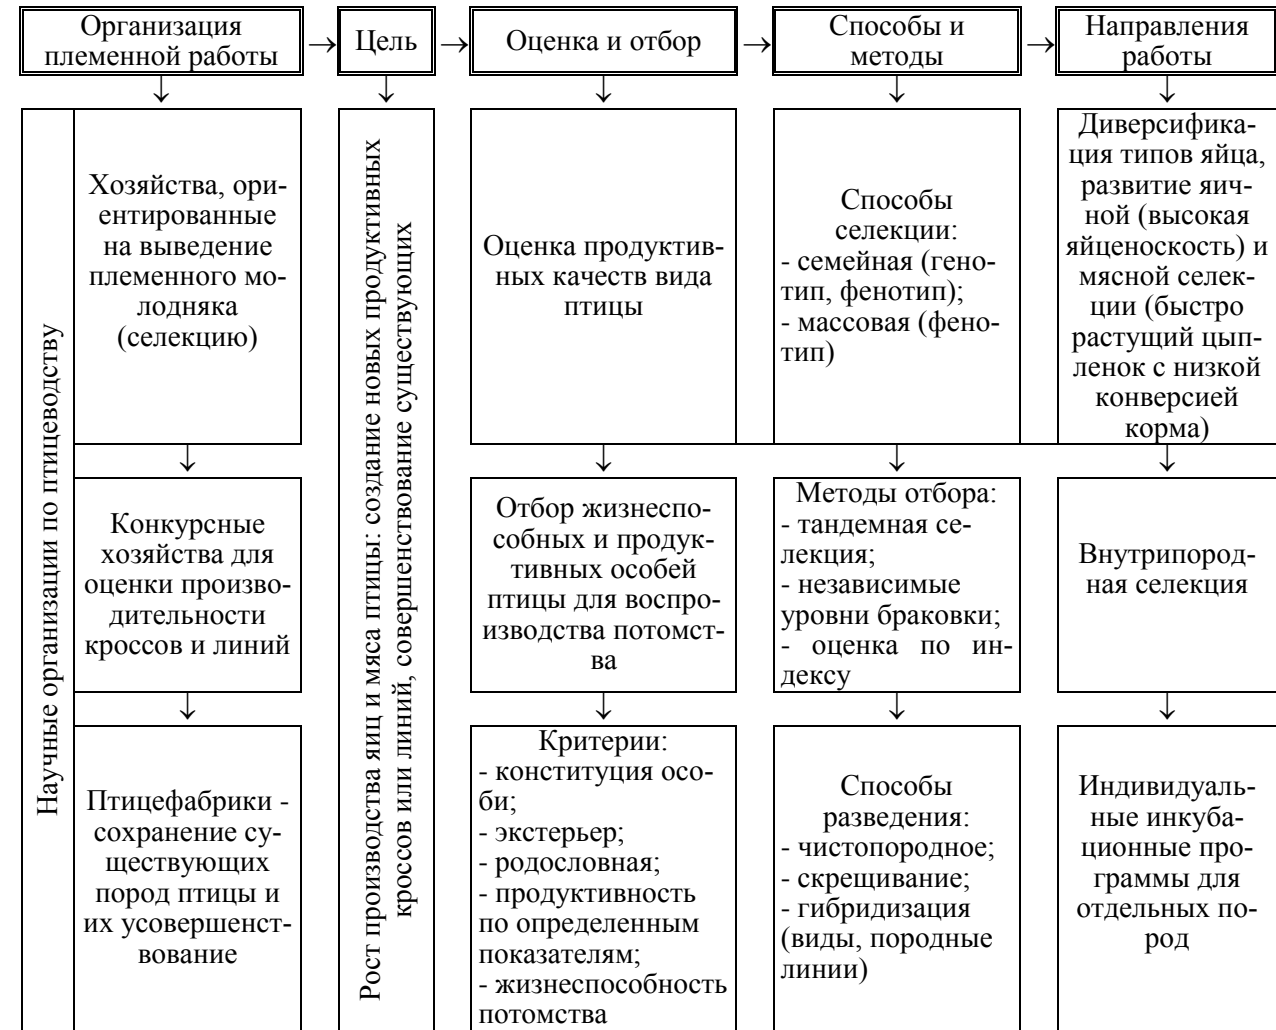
Организация племенной работы → Цель → Оценка и отбор → Способы и методы → Направления работы

Научные организации по птицеводству

Хозяйства, ориентированные на выведение племенного молодняка (селекцию)

Конкурсные хозяйства для оценки производительности кроссов и линий

Птицефабрики - сохранение существующих пород птицы и их усовершенствование

Рост производства яиц и мяса птицы: создание новых продуктивных кроссов или линий, совершенствование существующих

Оценка продуктивных качеств вида птицы

Отбор жизнеспособных и продуктивных особей птицы для воспроизводства потомства

Критерии:
- конституция особи;
- экстерьер;
- родословная;
- продуктивность по определенным показателям;
- жизнеспособность потомства

Способы селекции:
- семейная (генотип, фенотип);
- массовая (фенотип)

Методы отбора:
- тандемная селекция;
- независимые уровни браковки;
- оценка по индексу

Способы разведения:
- чистопородное;
- скрещивание;
- гибридизация (виды, породные линии)

Диверсификация типов яйца, развитие яичной (высокая яйценоскость) и мясной селекции (быстро растущий цыпленок с низкой конверсией корма)

Внутрипородная селекция

Индивидуальные инкубационные программы для отдельных пород